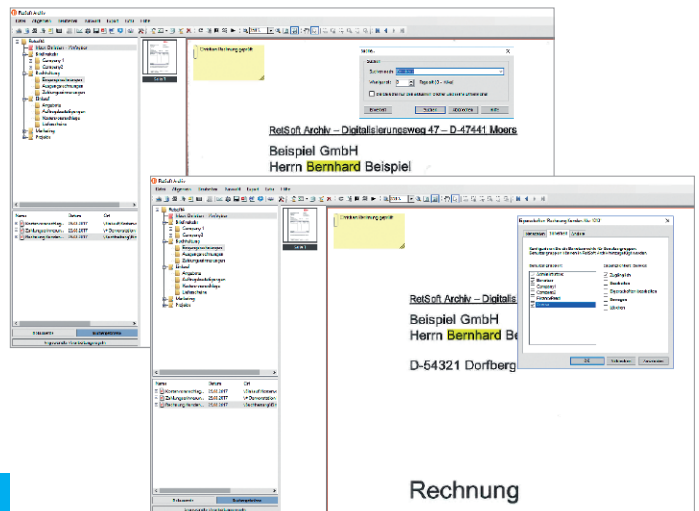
RetSoft Archiv

Datei Allgemein Bearbeiten Auswahl Export Extra Hilfe

Rechnung geprüft

RetSoft Archiv – Digitalisierungsweg 47 – D-47441 Moers

Beispiel GmbH

Herrn Bernhard Beispiel

RetSoft Archiv

Datei Allgemein Bearbeiten Auswahl Export Extra Hilfe

Rechnung geprüft

RetSoft Archiv – Digitalis

Beispiel GmbH

Herrn Bernhard Be

D-54321 Dorfberg

Rechnung